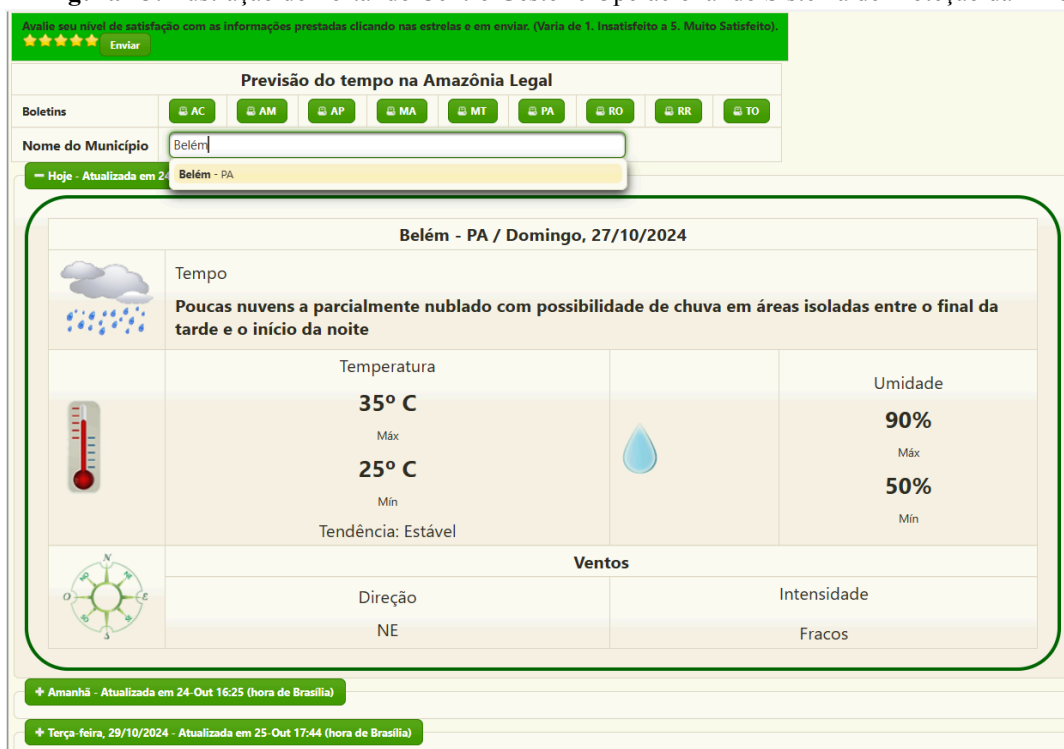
Avalie seu nível de satisfação com as informações prestadas clicando nas estrelas e em enviar. (Varia de 1. Insatisfeito a 5. Muito Satisfeito).

Enviar

Previsão do tempo na Amazônia Legal

| Boletins | AC | AM | AP | MA | MT | PA | RO | RR | TO |
|---|---|---|---|---|---|---|---|---|---|

Nome do Município Belém

Belém - PA

− Hoje - Atualizada em 24 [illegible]

Belém - PA / Domingo, 27/10/2024

Tempo

Poucas nuvens a parcialmente nublado com possibilidade de chuva em áreas isoladas entre o final da tarde e o início da noite

Temperatura

35º C

Máx

25º C

Mín

Tendência: Estável

Umidade

90%

Máx

50%

Mín

Ventos

Direção

NE

Intensidade

Fracos

N O E S

+ Amanhã - Atualizada em 24-Out 16:25 (hora de Brasília)

+ Terça-feira, 29/10/2024 - Atualizada em 25-Out 17:44 (hora de Brasília)